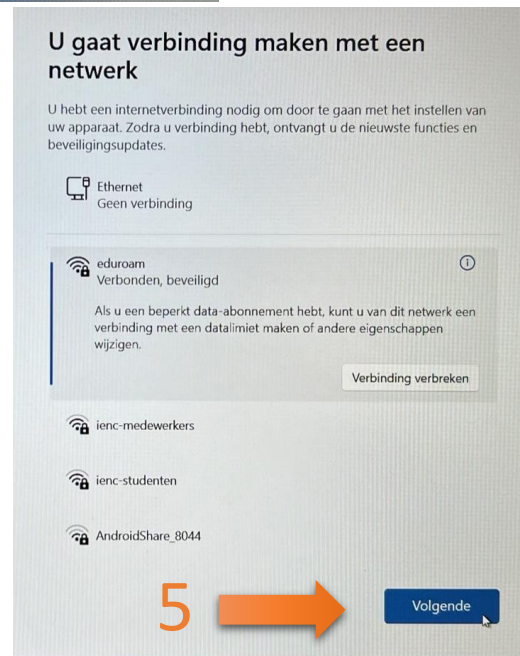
U gaat verbinding maken met een netwerk

U hebt een internetverbinding nodig om door te gaan met het instellen van uw apparaat. Zodra u verbinding hebt, ontvangt u de nieuwste functies en beveiligingsupdates.

Ethernet
Geen verbinding

eduroam
Verbonden, beveiligd

Als u een beperkt data-abonnement hebt, kunt u van dit netwerk een verbinding met een datalimiet maken of andere eigenschappen wijzigen.

Verbinding verbreken

ienc-medewerkers

ienc-studenten

AndroidShare_8044

5

Volgende